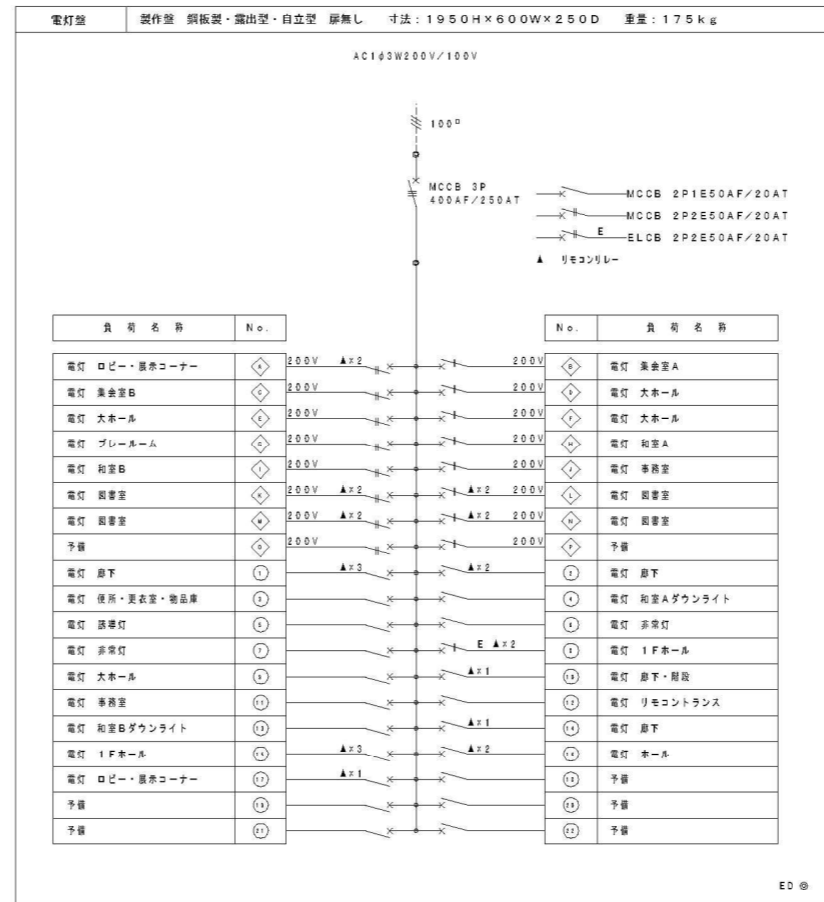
電灯盤 | 製作盤 鋼板製・露出型・自立型 扉無し 寸法：1950H×600W×250D 重量：175kg

AC1φ3W200V/100V

100□

MCCB 3P
400AF/250AT

MCCB 2P1E50AF/20AT
MCCB 2P2E50AF/20AT
E ELCB 2P2E50AF/20AT
▲ リモコンリレー

| 負荷名称 | No. | | | No. | 負荷名称 |
|---|---|---|---|---|---|
| 電灯 ロビー・展示コーナー | A | 200V ▲×2 | 200V | B | 電灯 集会室A |
| 電灯 集会室B | C | 200V | 200V | D | 電灯 大ホール |
| 電灯 大ホール | E | 200V | 200V | F | 電灯 大ホール |
| 電灯 プレールーム | G | 200V | 200V | H | 電灯 和室A |
| 電灯 和室B | I | 200V | 200V | J | 電灯 事務室 |
| 電灯 図書室 | K | 200V ▲×2 | ▲×2 200V | L | 電灯 図書室 |
| 電灯 図書室 | M | 200V ▲×2 | ▲×2 200V | N | 電灯 図書室 |
| 予備 | O | 200V | 200V | P | 予備 |
| 電灯 廊下 | 1 | ▲×3 | ▲×2 | 2 | 電灯 廊下 |
| 電灯 便所・更衣室・物品庫 | 3 | | | 4 | 電灯 和室Aダウンライト |
| 電灯 誘導灯 | 5 | | | 6 | 電灯 非常灯 |
| 電灯 非常灯 | 7 | | E ▲×2 | 8 | 電灯 1Fホール |
| 電灯 大ホール | 9 | | ▲×1 | 10 | 電灯 廊下・階段 |
| 電灯 事務室 | 11 | | | 12 | 電灯 リモコントランス |
| 電灯 和室Bダウンライト | 13 | | ▲×1 | 14 | 電灯 廊下 |
| 電灯 1Fホール | 15 | ▲×3 | ▲×2 | 16 | 電灯 ホール |
| 電灯 ロビー・展示コーナー | 17 | ▲×1 | | 18 | 予備 |
| 予備 | 19 | | | 20 | 予備 |
| 予備 | 21 | | | 22 | 予備 |

ED ◎